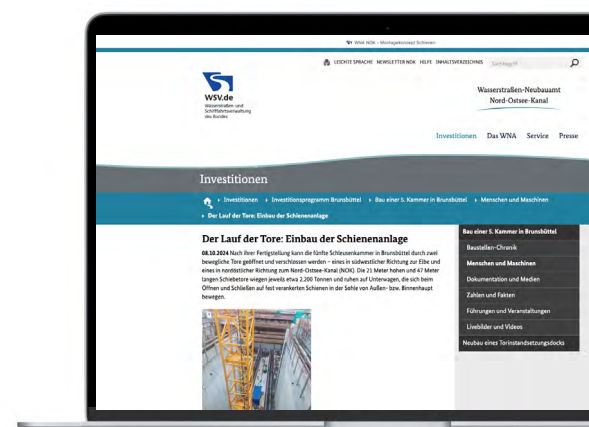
WNA NOK - Montagekonzept Schienen

LEICHTE SPRACHE NEWSLETTER NOK HILFE INHALTSVERZEICHNIS Suchbegriff

WSV.de
Wasserstraßen- und Schifffahrtsverwaltung des Bundes

Wasserstraßen-Neubauamt Nord-Ostsee-Kanal

Investitionen Das WNA Service Presse

Investitionen

› Investitionen › Investitionsprogramm Brunsbüttel › Bau einer 5. Kammer in Brunsbüttel › Menschen und Maschinen › Der Lauf der Tore: Einbau der Schienenanlage

Der Lauf der Tore: Einbau der Schienenanlage

08.10.2024 Nach ihrer Fertigstellung kann die fünfte Schleusenkammer in Brunsbüttel durch zwei bewegliche Tore geöffnet und verschlossen werden – eines in südwestlicher Richtung zur Elbe und eines in nordöstlicher Richtung zum Nord-Ostsee-Kanal (NOK). Die 21 Meter hohen und 47 Meter langen Schiebetore wiegen jeweils etwa 2.200 Tonnen und ruhen auf Unterwagen, die sich beim Öffnen und Schließen auf fest verankerten Schienen in der Sohle von Außen- bzw. Binnenhaupt bewegen.

Bau einer 5. Kammer in Brunsbüttel
Baustellen-Chronik
Menschen und Maschinen
Dokumentation und Medien
Zahlen und Fakten
Führungen und Veranstaltungen
Livebilder und Videos
Neubau eines Torinstandsetzungsdocks